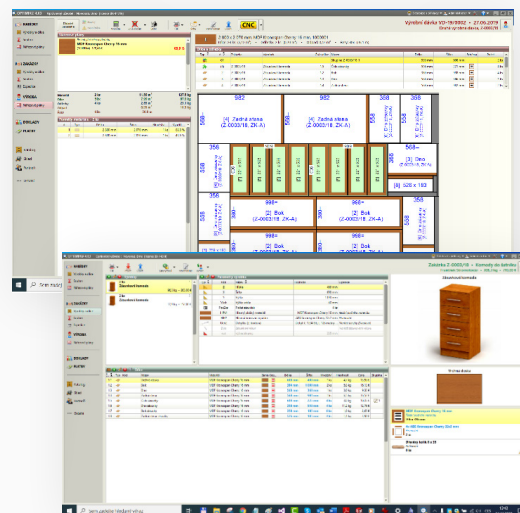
CNC

Výrobní dávka VD-19/0002 - 27.09.2019

ZAKÁZKY

VÝROBA

SKLADY

982

[4] Zadná stena (Z-0002/18, ZK-A)

[4] Zadná stena (Z-0002/18, ZK-A)

358

[3] Dno

358

[2] Bok (Z-0002/18, ZK-A)

[2] Bok (Z-0002/18, ZK-A)

998

528 x 183

Hledat

Zakázka Z-0002/18 - Komody do ložnice

Hledat

Komoda